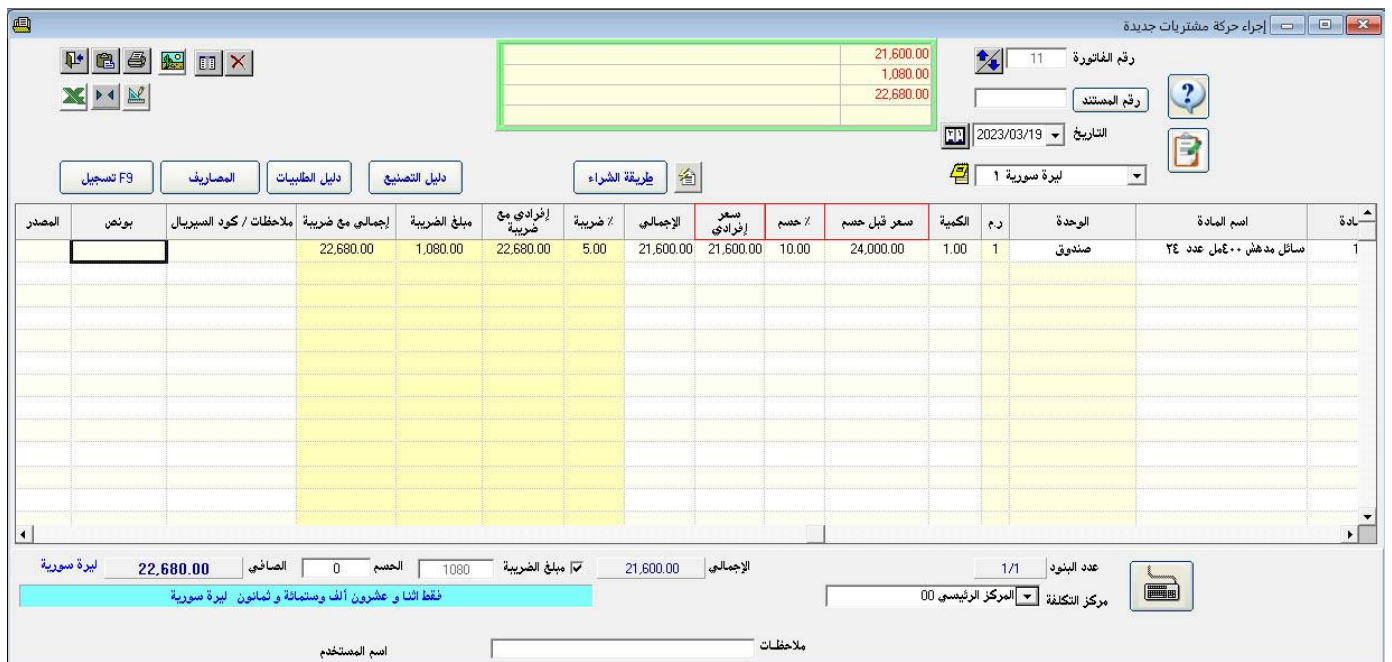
إجراء حركة مشتريات جديدة

رقم الفاتورة 11
رقم المستند
التاريخ 2023/03/19
ليرة سورية 1

21,600.00
1,080.00
22,680.00

F9 تسجيل
المصاريف
دليل الطلبيات
دليل التصنيع
طريقة الشراء

| المصدر | بونص | ملاحظات / كود السيريال | إجمالي مع ضريبة | مبلغ الضريبة | إفرادي مع ضريبة | ٪ ضريبة | الإجمالي | سعر إفرادي | ٪ حسم | سعر قبل حسم | الكمية | ر.م | الوحدة | اسم المادة | المادة |
|---|---|---|---|---|---|---|---|---|---|---|---|---|---|---|---|
| | | | 22,680.00 | 1,080.00 | 22,680.00 | 5.00 | 21,600.00 | 21,600.00 | 10.00 | 24,000.00 | 1.00 | 1 | صندوق | سائل مدهش ٤٠٠مل عدد ٢٤ | 1 |

ليرة سورية 22,680.00 الصافي 0 الحسم 1080 مبلغ الضريبة 21,600.00 الإجمالي
فقط اثنا و عشرون ألف وستمائة و ثمانون ليرة سورية
عدد البنود 1/1
مركز التكلفة المركز الرئيسي 00
ملاحظات
اسم المستخدم